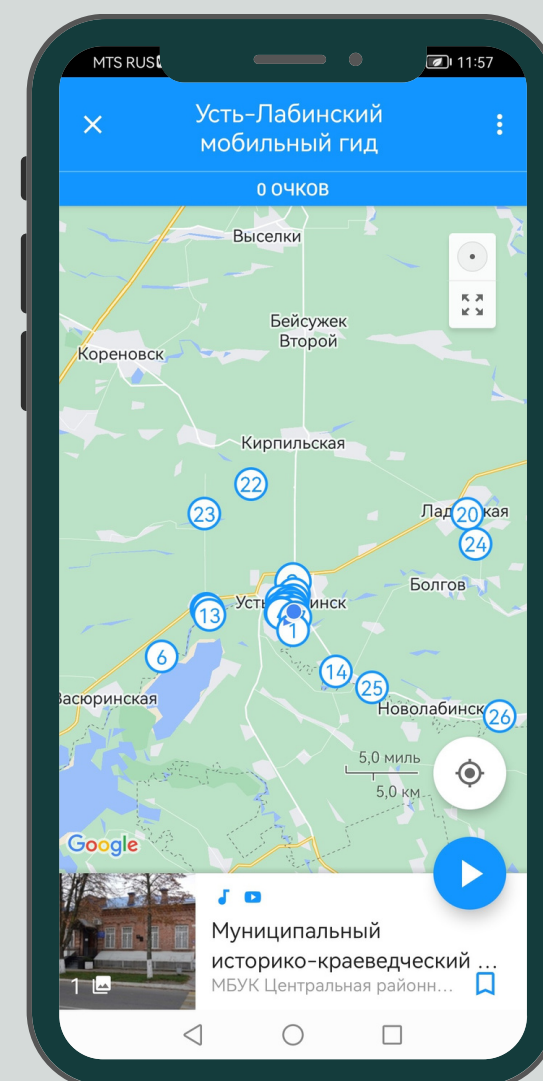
MTS RUS 11:57

Усть-Лабинский мобильный гид

0 ОЧКОВ

Выселки
Бейсужек Второй
Кореновск
Кирпильская
22
23
Ладо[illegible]ая
20
24
Усть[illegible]инск
Болгов
13
1
6
14
25
Новолабинск
26
Васюринская
5,0 миль
5,0 км
Google

1

Муниципальный историко-краеведческий …
МБУК Центральная районн…